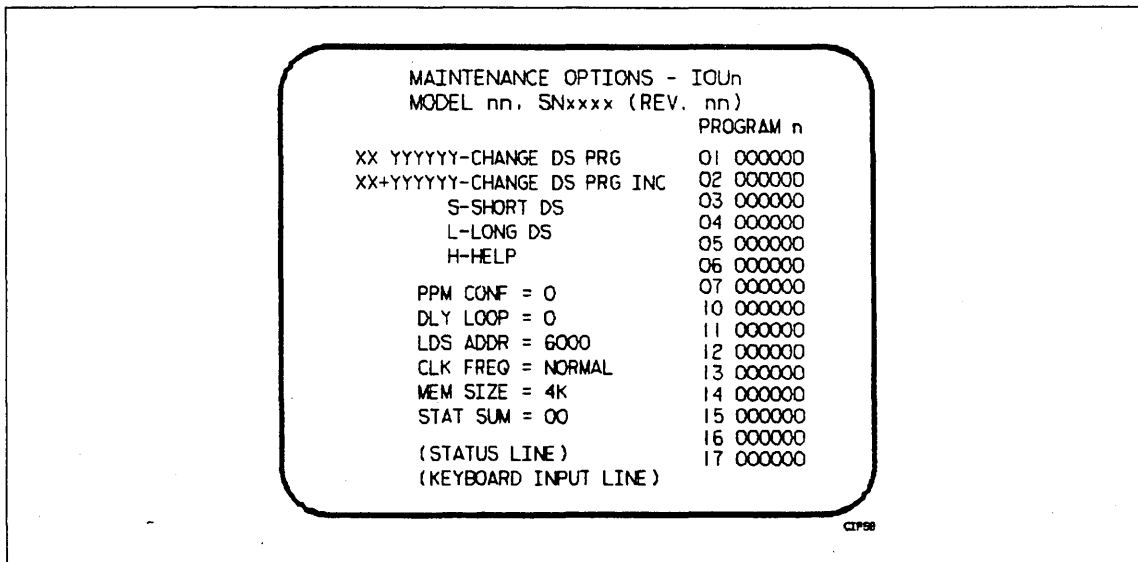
MAINTENANCE OPTIONS - IOUn
MODEL nn, SNxxxx (REV. nn)

XX YYYYYY-CHANGE DS PRG
XX+YYYYYY-CHANGE DS PRG INC
S-SHORT DS
L-LONG DS
H-HELP

PPM CONF = 0
DLY LOOP = 0
LDS ADDR = 6000
CLK FREQ = NORMAL
MEM SIZE = 4K
STAT SUM = 00

(STATUS LINE)
(KEYBOARD INPUT LINE)

PROGRAM n
01 000000
02 000000
03 000000
04 000000
05 000000
06 000000
07 000000
10 000000
11 000000
12 000000
13 000000
14 000000
15 000000
16 000000
17 000000

CIP58